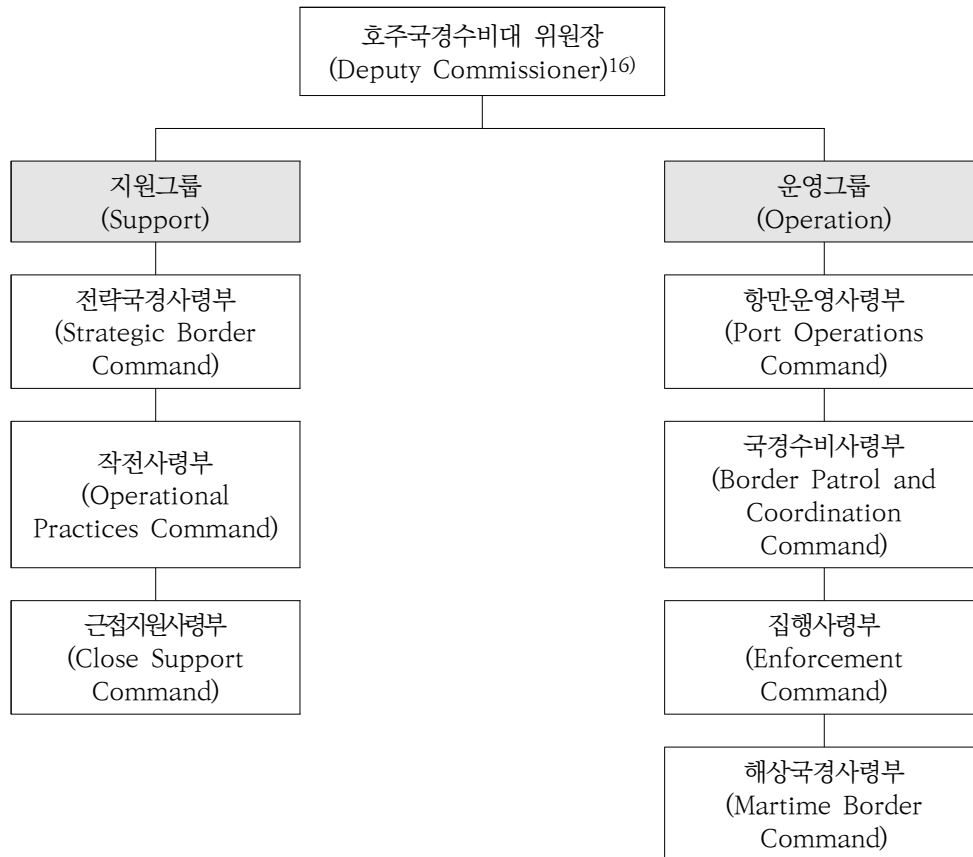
호주국경수비대 위원장
(Deputy Commissioner)$^{16)}$

지원그룹
(Support)

전략국경사령부
(Strategic Border Command)

작전사령부
(Operational Practices Command)

근접지원사령부
(Close Support Command)

운영그룹
(Operation)

항만운영사령부
(Port Operations Command)

국경수비사령부
(Border Patrol and Coordination Command)

집행사령부
(Enforcement Command)

해상국경사령부
(Martime Border Command)